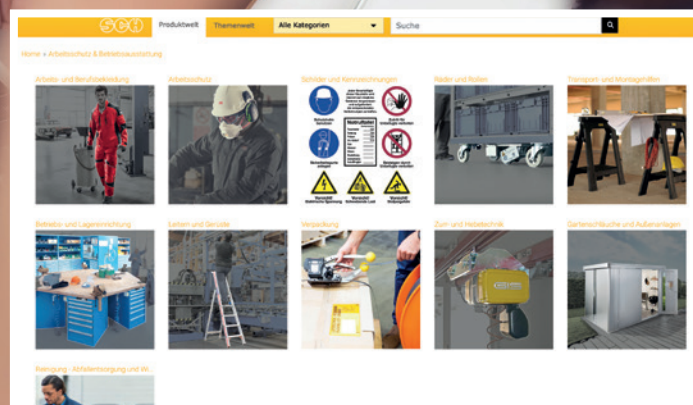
SCH Produktwelt Themenwelt Alle Kategorien Suche

Home » Arbeitsschutz & Betriebsausstattung

Arbeits- und Berufsbekleidung

Arbeitsschutz

Schilder und Kennzeichnungen

Räder und Rollen

Transport- und Montagehilfen

Betriebs- und Lagereinrichtung

Leitern und Gerüste

Verpackung

Zurr- und Hebetechnik

Gartenschläuche und Außenanlagen

Reinigung - Abfallentsorgung und W...